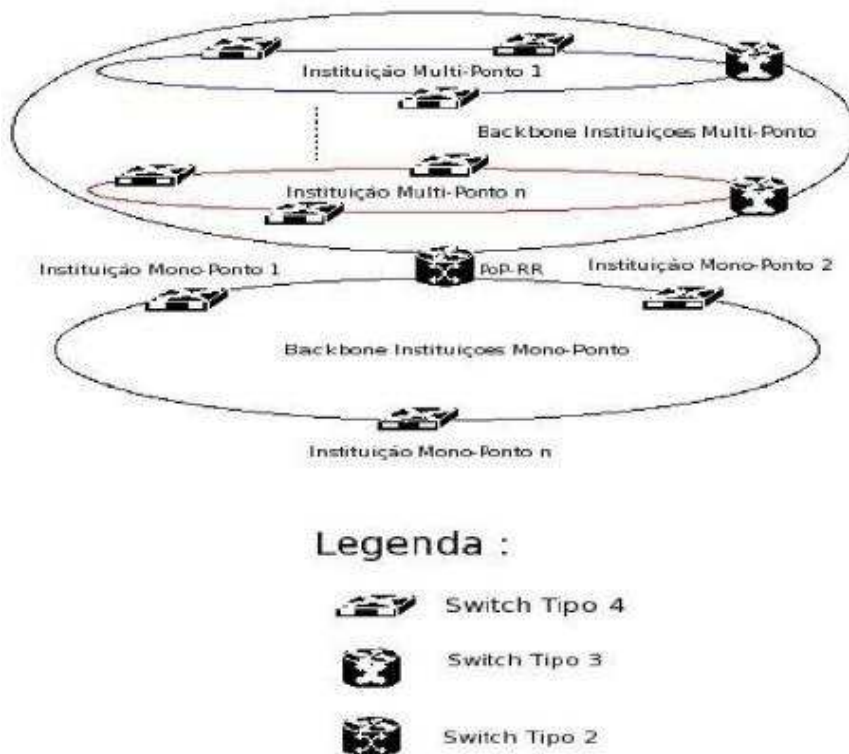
Instituição Multi-Ponto 1

Backbone Instituiçoes Multi-Ponto

Instituição Multi-Ponto n

Instituição Mono-Ponto 1

PoP-RR

Instituição Mono-Ponto 2

Backbone Instituiçoes Mono-Ponto

Instituição Mono-Ponto n

Legenda :

Switch Tipo 4

Switch Tipo 3

Switch Tipo 2